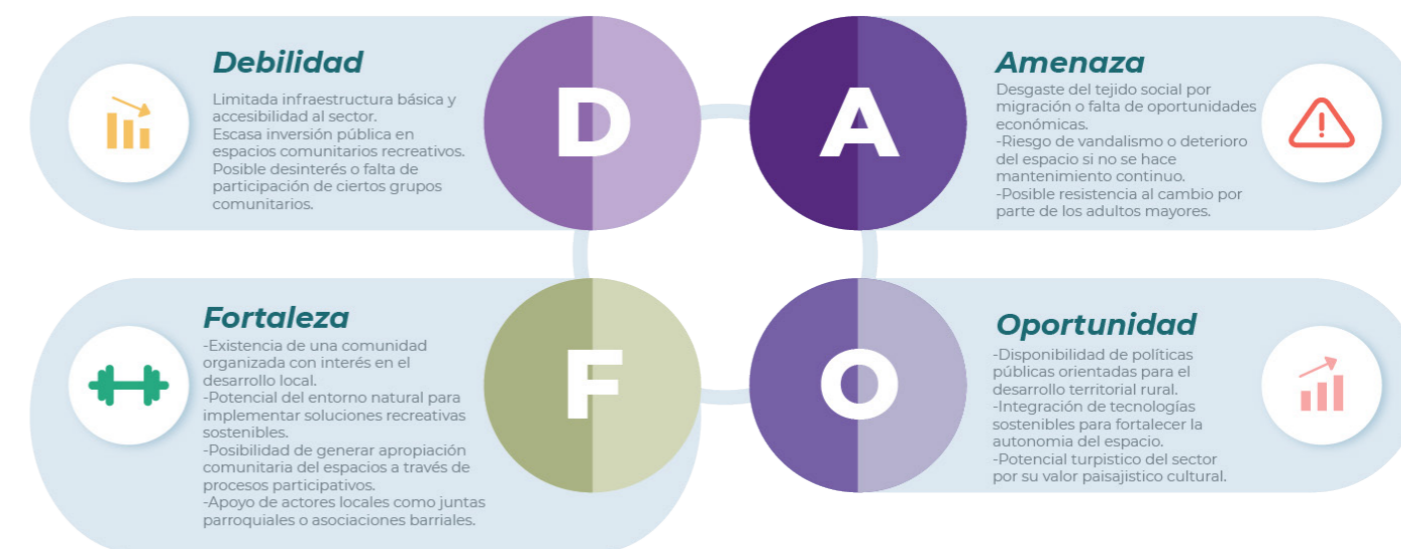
Debilidad

Limitada infraestructura básica y accesibilidad al sector.
Escasa inversión pública en espacios comunitarios recreativos.
Posible desinterés o falta de participación de ciertos grupos comunitarios.

D

A

Amenaza

Desgaste del tejido social por migración o falta de oportunidades económicas.
-Riesgo de vandalismo o deterioro del espacio si no se hace mantenimiento continuo.
-Posible resistencia al cambio por parte de los adultos mayores.

Fortaleza

-Existencia de una comunidad organizada con interés en el desarrollo local.
-Potencial del entorno natural para implementar soluciones recreativas sostenibles.
-Posibilidad de generar apropiación comunitaria del espacios a través de procesos participativos.
-Apoyo de actores locales como juntas parroquiales o asociaciones barriales.

F

O

Oportunidad

-Disponibilidad de políticas públicas orientadas para el desarrollo territorial rural.
-Integración de tecnologías sostenibles para fortalecer la autonomia del espacio.
-Potencial turpistico del sector por su valor paisajistico cultural.